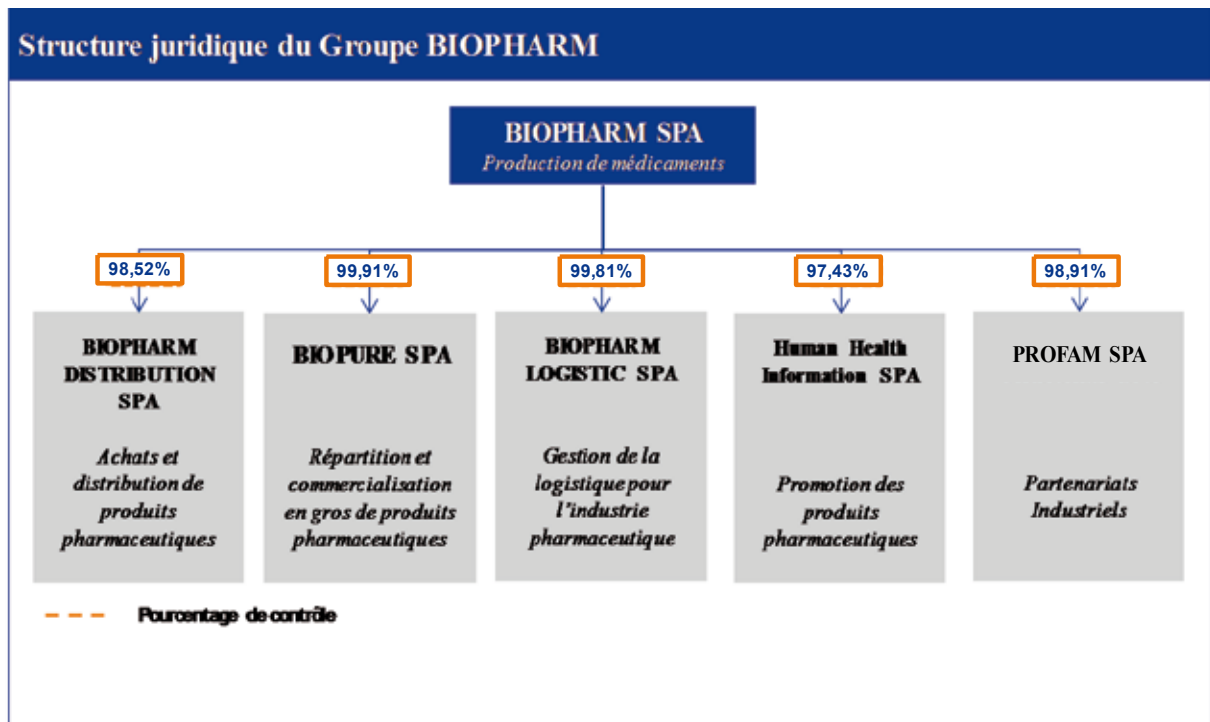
Structure juridique du Groupe BIOPHARM

BIOPHARM SPA
Production de médicaments

98,52%
BIOPHARM DISTRIBUTION SPA
Achats et distribution de produits pharmaceutiques

99,91%
BIOPURE SPA
Répartition et commercialisation en gros de produits pharmaceutiques

99,81%
BIOPHARM LOGISTIC SPA
Gestion de la logistique pour l'industrie pharmaceutique

97,43%
Human Health Information SPA
Promotion des produits pharmaceutiques

98,91%
PROFAM SPA
Partenariats Industriels

Pourcentage de contrôle